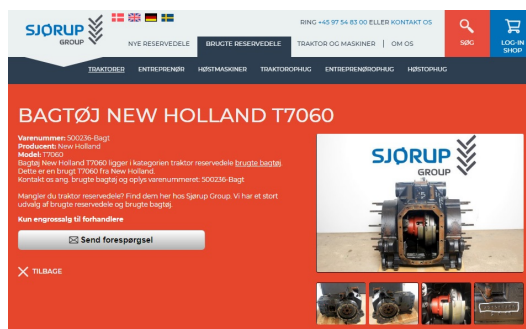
SJØRUP GROUP

RING +45 97 54 83 00 ELLER KONTAKT OS

SØG

LOG-IN SHOP

NYE RESERVEDELE | BRUGTE RESERVEDELE | TRAKTOR OG MASKINER | OM OS

TRAKTORER | ENTREPRENØR | HØSTMASKINER | TRAKTOROPHUG | ENTREPRENØROPHUG | HØSTOPHUG

BAGTØJ NEW HOLLAND T7060

Varenummer: 500236-Bagt.
Producent: New Holland.
Model: T7060
Bagtøj New Holland T7060 ligger i kategorien traktor reservedele brugte bagtøj.
Dette er en brugt T7060 fra New Holland.
Kontakt os ang. brugte bagtøj og oplys varenummeret: 500236-Bagt.

Mangler du traktor reservedele? Find dem her hos Sjørup Group. Vi har et stort udvalg af brugte reservedele og brugte bagtøj.

Kun engrossalg til forhandlere

Send forespørgsel

TILBAGE

SJØRUP GROUP